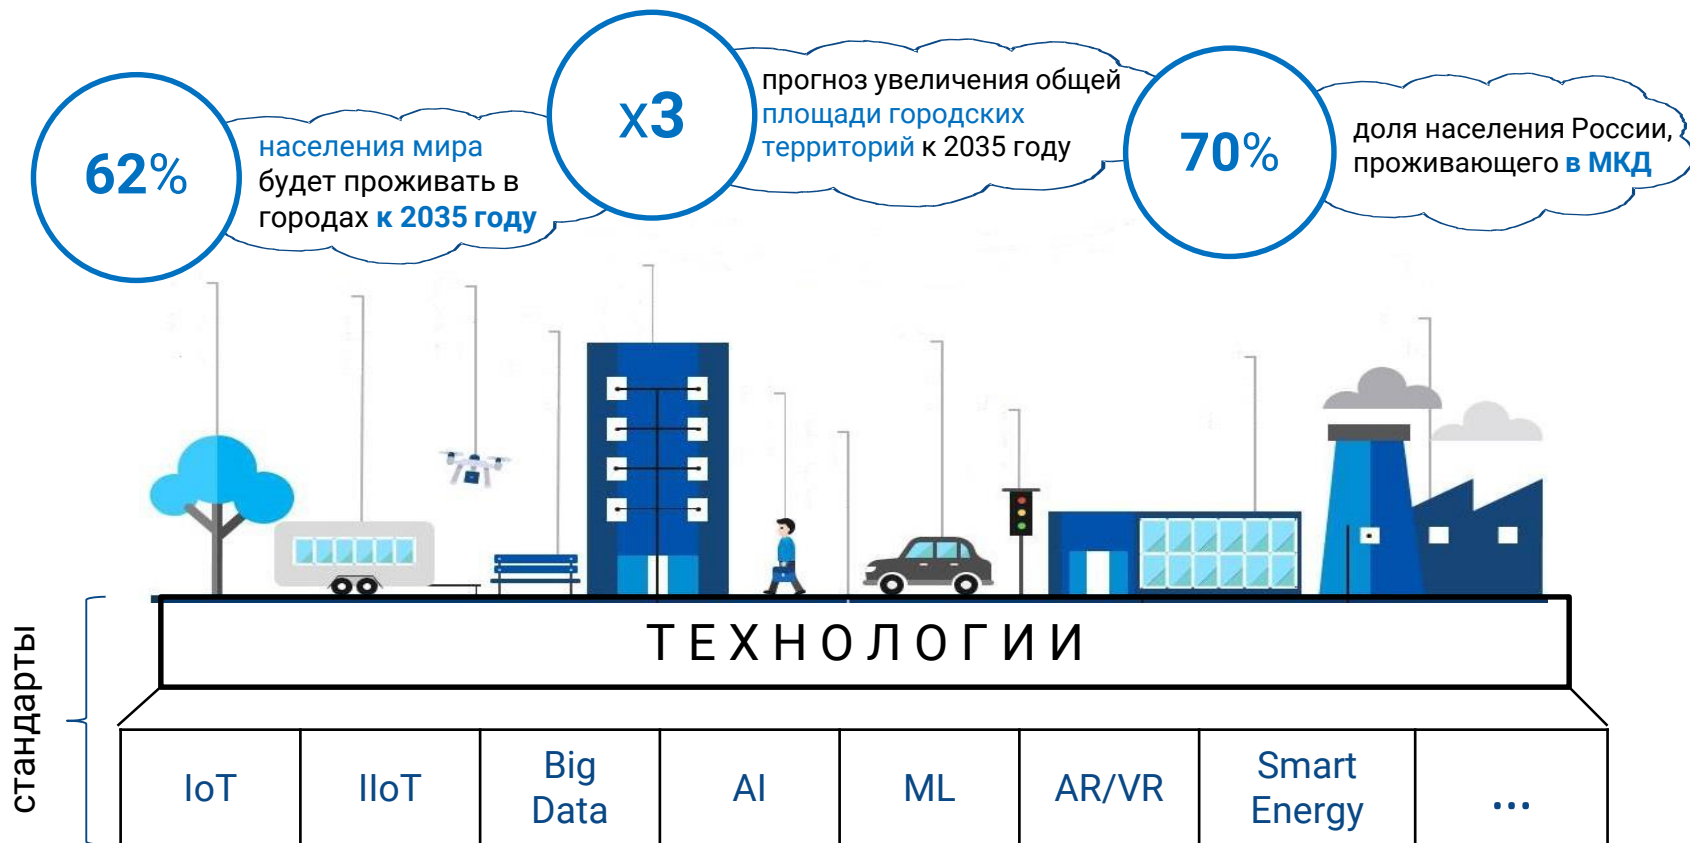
62%

населения мира будет проживать в городах к 2035 году

x3

прогноз увеличения общей площади городских территорий к 2035 году

70%

доля населения России, проживающего в МКД

ТЕХНОЛОГИИ

стандарты

| IoT | IIoT | Big Data | AI | ML | AR/VR | Smart Energy | ... |
|---|---|---|---|---|---|---|---|